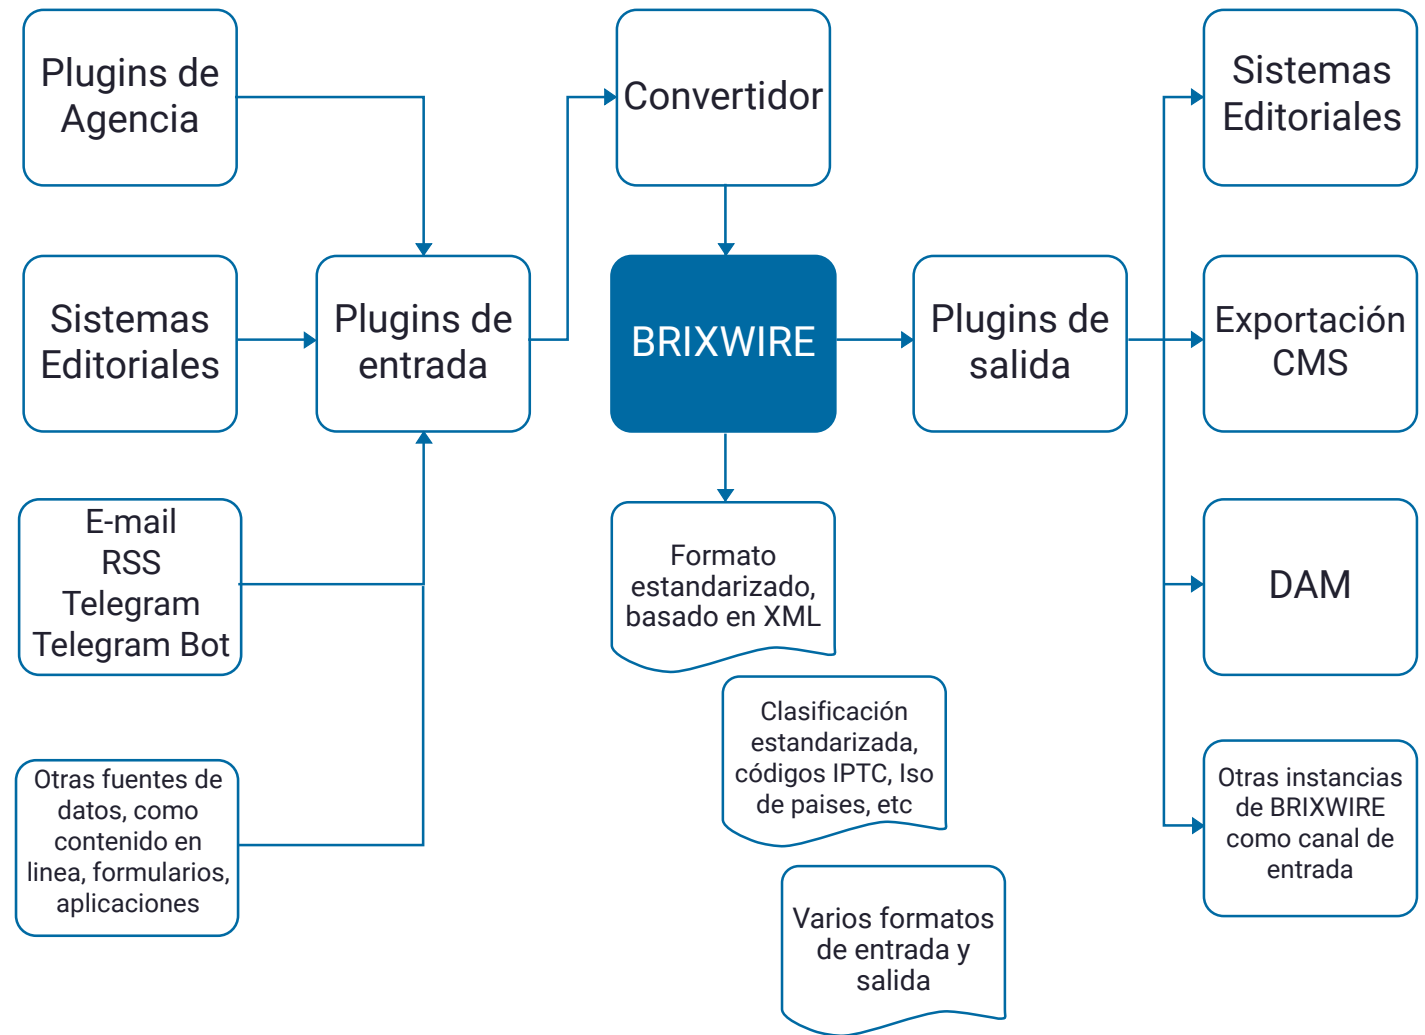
Plugins de Agencia

Sistemas Editoriales

E-mail
RSS
Telegram
Telegram Bot

Otras fuentes de datos, como contenido en linea, formularios, aplicaciones

Plugins de entrada

Convertidor

BRIXWIRE

Formato estandarizado, basado en XML

Clasificación estandarizada, códigos IPTC, Iso de paises, etc

Varios formatos de entrada y salida

Plugins de salida

Sistemas Editoriales

Exportación CMS

DAM

Otras instancias de BRIXWIRE como canal de entrada